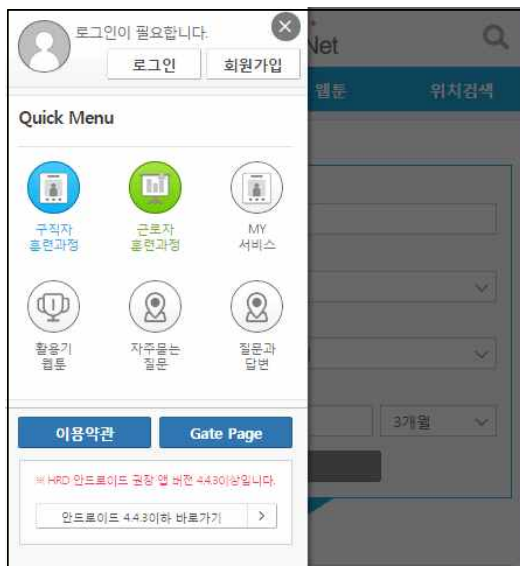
로그인이 필요합니다.
로그인
회원가입

Net
웹툰
위치검색

Quick Menu

구직자
훈련과정

근로자
훈련과정

MY
서비스

활용기
웹툰

자주묻는
질문

질문과
답변

3개월

이용약관
Gate Page

※ HRD 안드로이드 권장 앱 버전 4.4.3이상입니다.
안드로이드 4.4.3이하 바로가기
>